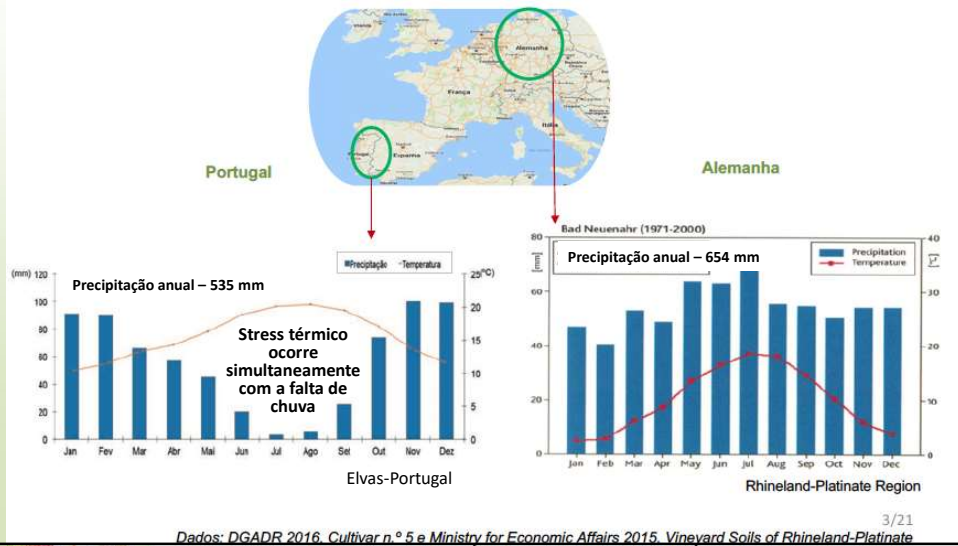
Alemanha

França

Itália

Espanha

Portugal

Alemanha

Precipitação · Temperatura

(mm) 120

(°C) 25

Precipitação anual – 535 mm

100

20

80

15

60

10

40

5

20

0

0

Stress térmico ocorre simultaneamente com a falta de chuva

Jan Fev Mar Abr Mai Jun Jul Ago Set Out Nov Dez

Elvas-Portugal

Bad Neuenahr (1971-2000)

80

40

[mm]

Precipitação anual – 654 mm

Precipitation
Temperature

[°C]

60

30

40

20

20

10

0

0

Jan Feb Mar Apr May Jun Jul Aug Sep Oct Nov Dec

Rhineland-Platinate Region

3/21

Dados: DGADR 2016, Cultivar n.º 5 e Ministry for Economic Affairs 2015. Vineyard Soils of Rhineland-Platinate